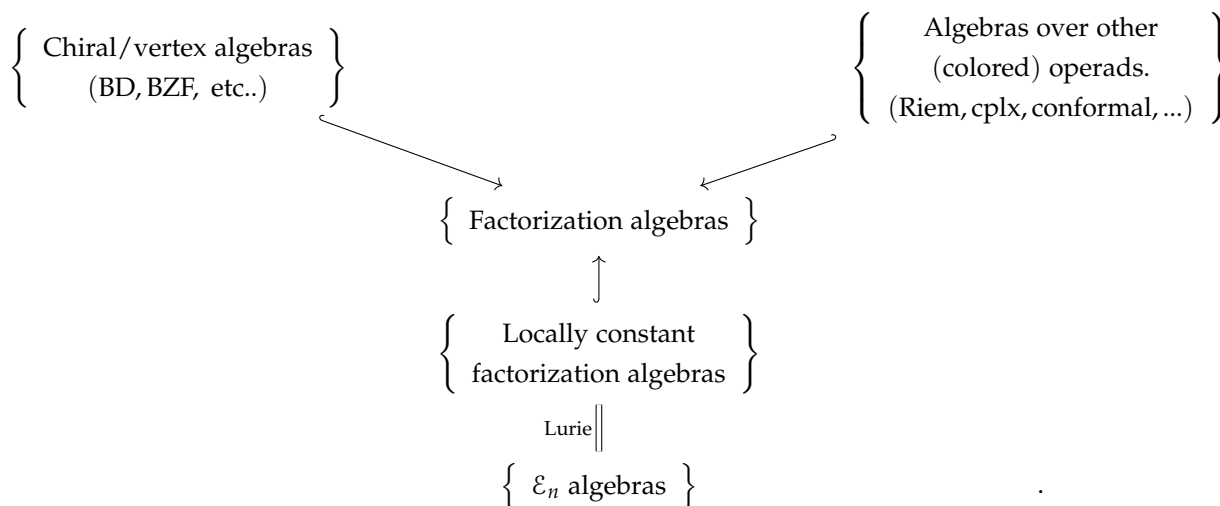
$\left\{ \begin{array}{c} \text{Chiral/vertex algebras} \\ \text{(BD, BZF, etc..)} \end{array} \right\}$

$\left\{ \begin{array}{c} \text{Algebras over other} \\ \text{(colored) operads.} \\ \text{(Riem, cplx, conformal, ...)} \end{array} \right\}$

$\left\{ \text{Factorization algebras} \right\}$

$\left\{ \begin{array}{c} \text{Locally constant} \\ \text{factorization algebras} \end{array} \right\}$

Lurie

$\left\{ \mathcal{E}_n \text{ algebras} \right\}$ .